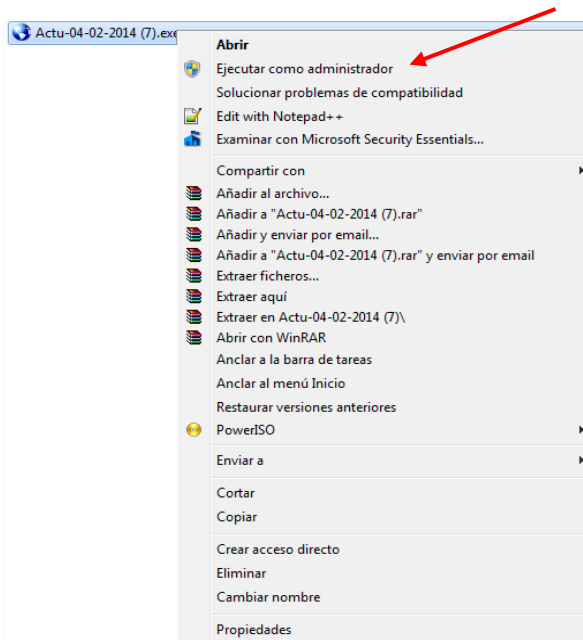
Actu-04-02-2014 (7).exe

Abrir
Ejecutar como administrador
Solucionar problemas de compatibilidad
Edit with Notepad++
Examinar con Microsoft Security Essentials...

Compartir con
Añadir al archivo...
Añadir a "Actu-04-02-2014 (7).rar"
Añadir y enviar por email...
Añadir a "Actu-04-02-2014 (7).rar" y enviar por email
Extraer ficheros...
Extraer aquí
Extraer en Actu-04-02-2014 (7)\
Abrir con WinRAR
Anclar a la barra de tareas
Anclar al menú Inicio
Restaurar versiones anteriores
PowerISO

Enviar a

Cortar
Copiar

Crear acceso directo
Eliminar
Cambiar nombre

Propiedades